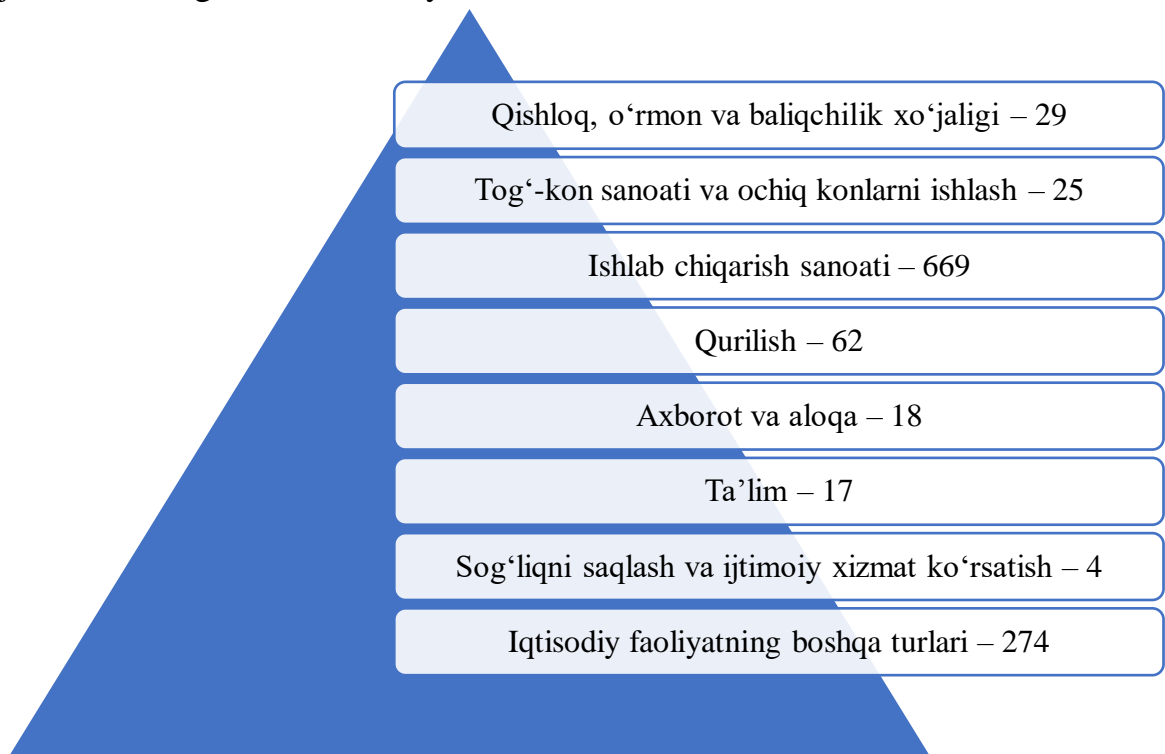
Qishloq, o‘rmon va baliqchilik xo‘jaligi – 29

Tog‘-kon sanoati va ochiq konlarni ishlash – 25

Ishlab chiqarish sanoati – 669

Qurilish – 62

Axborot va aloqa – 18

Ta’lim – 17

Sog‘liqni saqlash va ijtimoiy xizmat ko‘rsatish – 4

Iqtisodiy faoliyatning boshqa turlari – 274